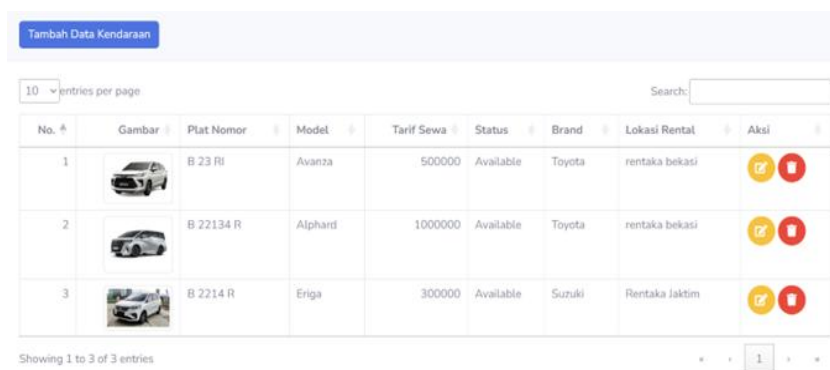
Tambah Data Kendaraan

10 entries per page

Search:

| No. | Gambar | Plat Nomor | Model | Tarif Sewa | Status | Brand | Lokasi Rental | Aksi |
|---|---|---|---|---|---|---|---|---|
| 1 | | B 23 RI | Avanza | 500000 | Available | Toyota | rentaka bekasi | |
| 2 | | B 22134 R | Alphard | 1000000 | Available | Toyota | rentaka bekasi | |
| 3 | | B 2214 R | Eriga | 300000 | Available | Suzuki | Rentaka Jaktim | |

Showing 1 to 3 of 3 entries

« ‹ 1 › »